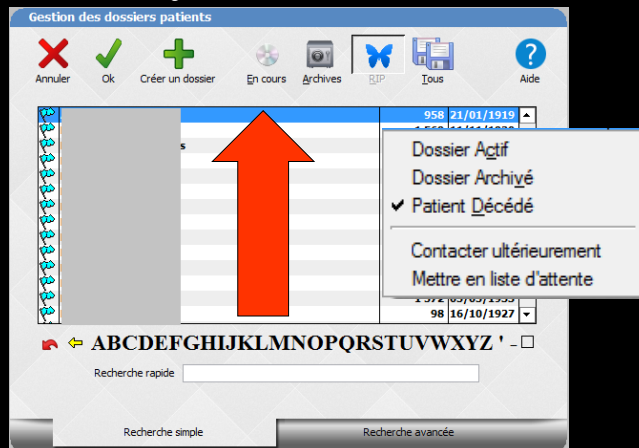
Gestion des dossiers patients

Annuler Ok Créer un dossier En cours Archives RIP Tous Aide

s

958 21/01/1919

98 16/10/1927

Dossier Actif
Dossier Archivé
✔ Patient Décédé
Contacter ultérieurement
Mettre en liste d'attente

ABCDEFGHIJKLMNOPQRSTUVWXYZ ' - □

Recherche rapide

Recherche simple Recherche avancée